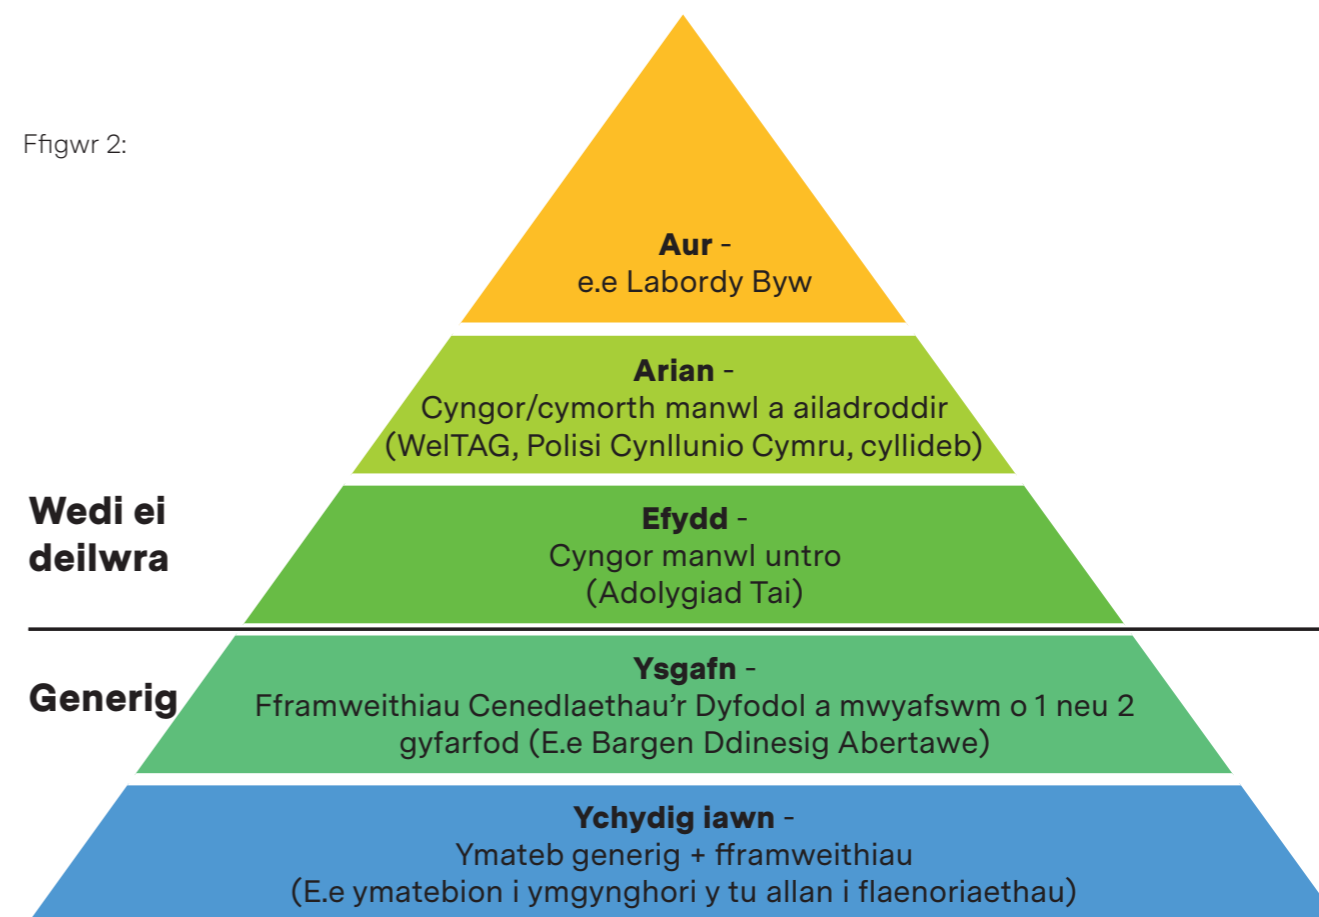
Ffigwr 2:

Aur -
e.e Labordy Byw

Arian -
Cyngor/cymorth manwl a ailadroddir
(WelTAG, Polisi Cynllunio Cymru, cyllideb)

Wedi ei deilwra

Efydd -
Cyngor manwl untro
(Adolygiad Tai)

Generig

Ysgafn -
Fframweithiau Cenedlaethau'r Dyfodol a mwyafswm o 1 neu 2 gyfarfod (E.e Bargen Ddinesig Abertawe)

Ychydig iawn -
Ymateb generig + fframweithiau
(E.e ymatebion i ymgynghori y tu allan i flaenoriaethau)